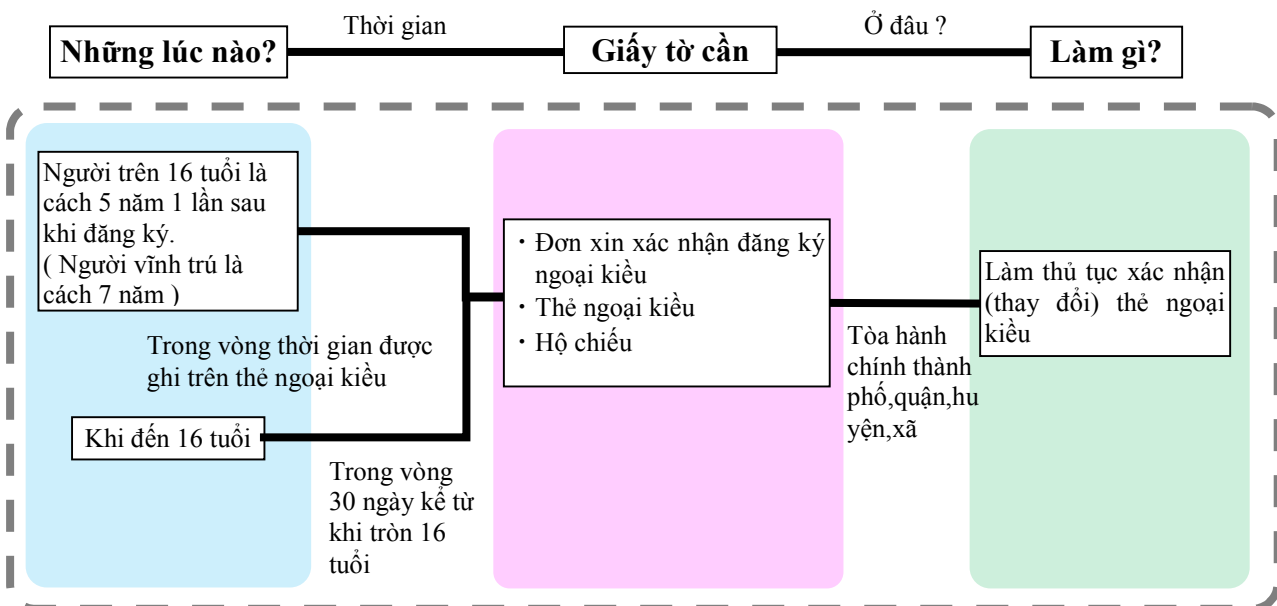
Những lúc nào?

Thời gian

Giấy tờ cần

Ở đâu ?

Làm gì?

Người trên 16 tuổi là cách 5 năm 1 lần sau khi đăng ký. ( Người vĩnh trú là cách 7 năm )

Trong vòng thời gian được ghi trên thẻ ngoại kiều

Khi đến 16 tuổi

Trong vòng 30 ngày kể từ khi tròn 16 tuổi

・Đơn xin xác nhận đăng ký ngoại kiều
・Thẻ ngoại kiều
・Hộ chiếu

Tòa hành chính thành phố,quận,huyện,xã

Làm thủ tục xác nhận (thay đổi) thẻ ngoại kiều